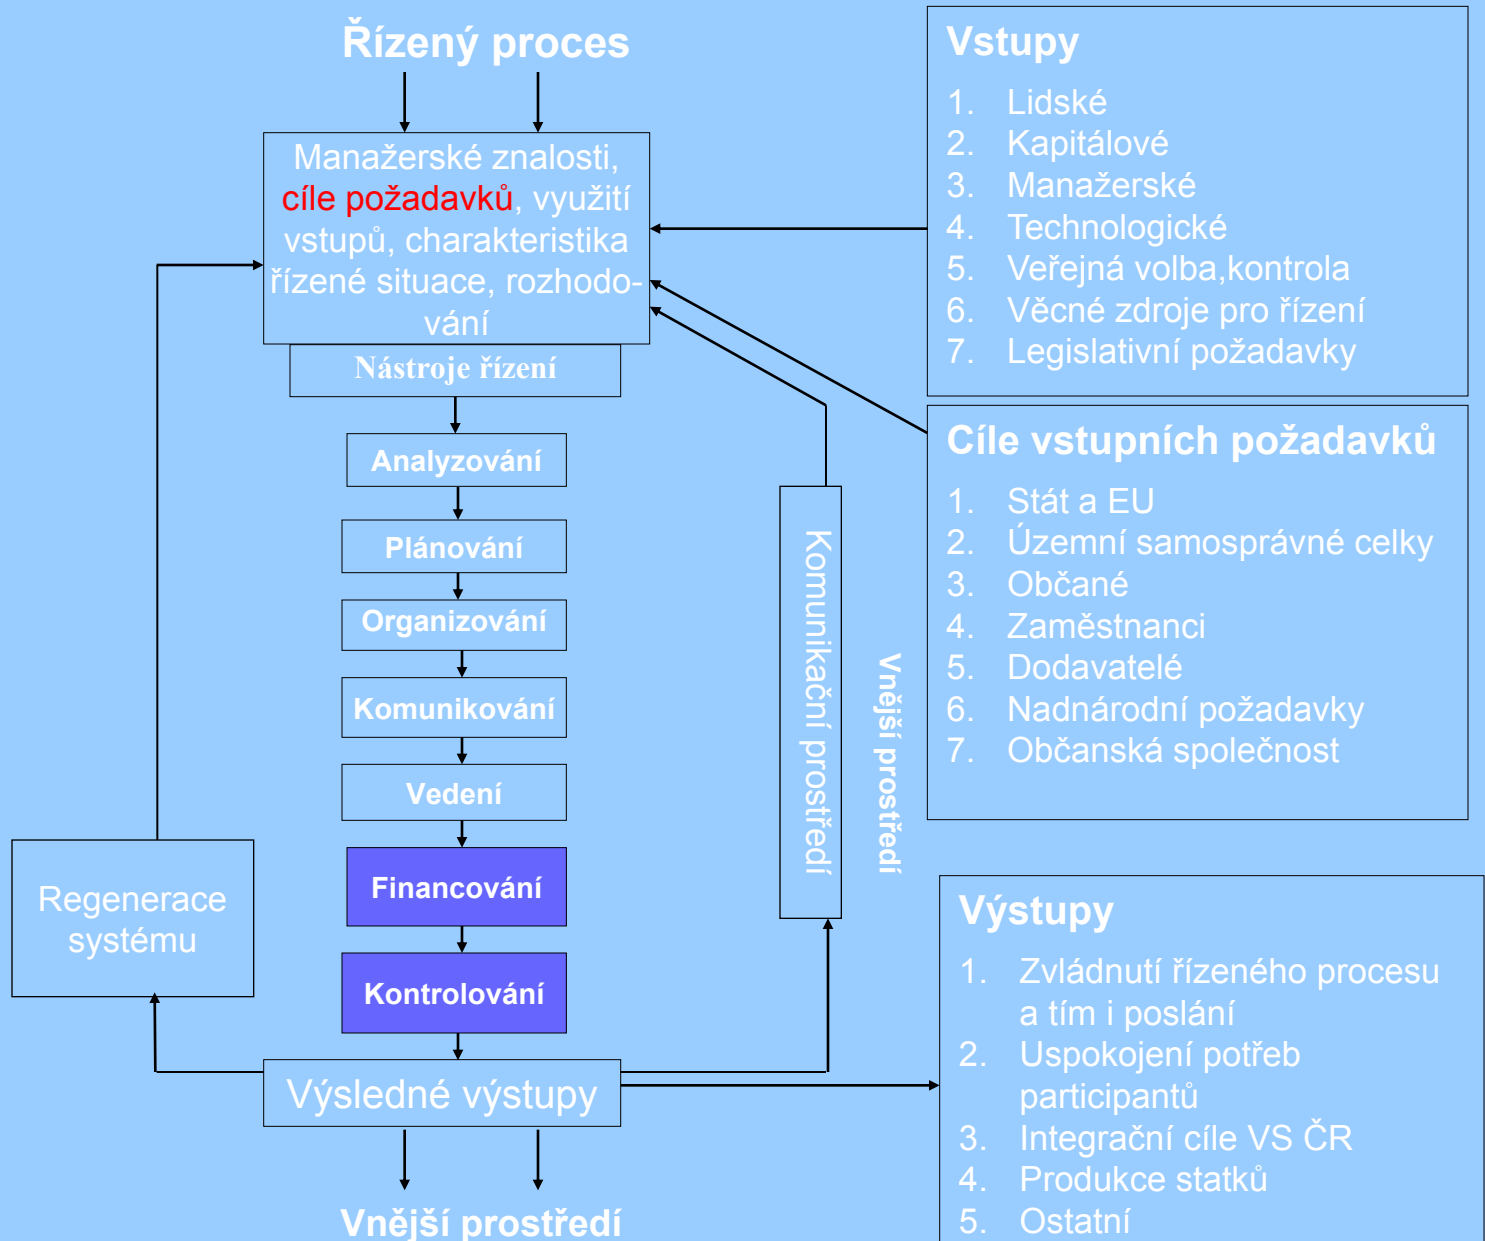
Řízený proces

Manažerské znalosti, cíle požadavků, využití vstupů, charakteristika řízené situace, rozhodování

Nástroje řízení

Analyzování

Plánování

Organizování

Komunikování

Vedení

Financování

Kontrolování

Výsledné výstupy

Vnější prostředí

Regenerace systému

Komunikační prostředí

Vnější prostředí

Vstupy
1. Lidské
2. Kapitálové
3. Manažerské
4. Technologické
5. Veřejná volba,kontrola
6. Věcné zdroje pro řízení
7. Legislativní požadavky

Cíle vstupních požadavků
1. Stát a EU
2. Územní samosprávné celky
3. Občané
4. Zaměstnanci
5. Dodavatelé
6. Nadnárodní požadavky
7. Občanská společnost

Výstupy
1. Zvládnutí řízeného procesu a tím i poslání
2. Uspokojení potřeb participantů
3. Integrační cíle VS ČR
4. Produkce statků
5. Ostatní